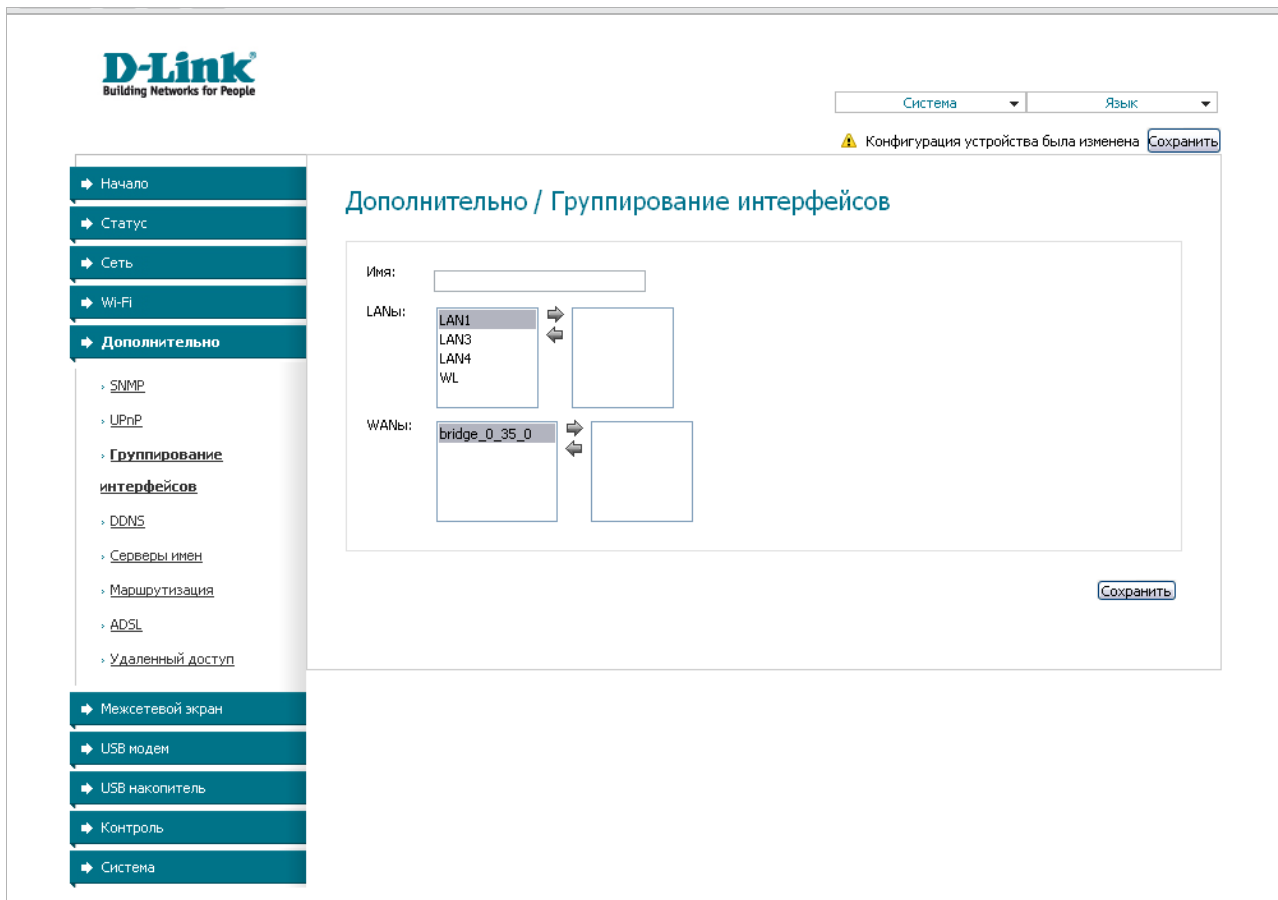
D-Link
Building Networks for People

Система
Язык

Конфигурация устройства была изменена Сохранить

Начало
Статус
Сеть
Wi-Fi
Дополнительно
› SNMP
› UPnP
› Группирование интерфейсов
› DDNS
› Серверы имен
› Маршрутизация
› ADSL
› Удаленный доступ
Межсетевой экран
USB модем
USB накопитель
Контроль
Система

Дополнительно / Группирование интерфейсов

Имя:
LANы:
LAN1
LAN3
LAN4
WL
WANы:
bridge_0_35_0

Сохранить